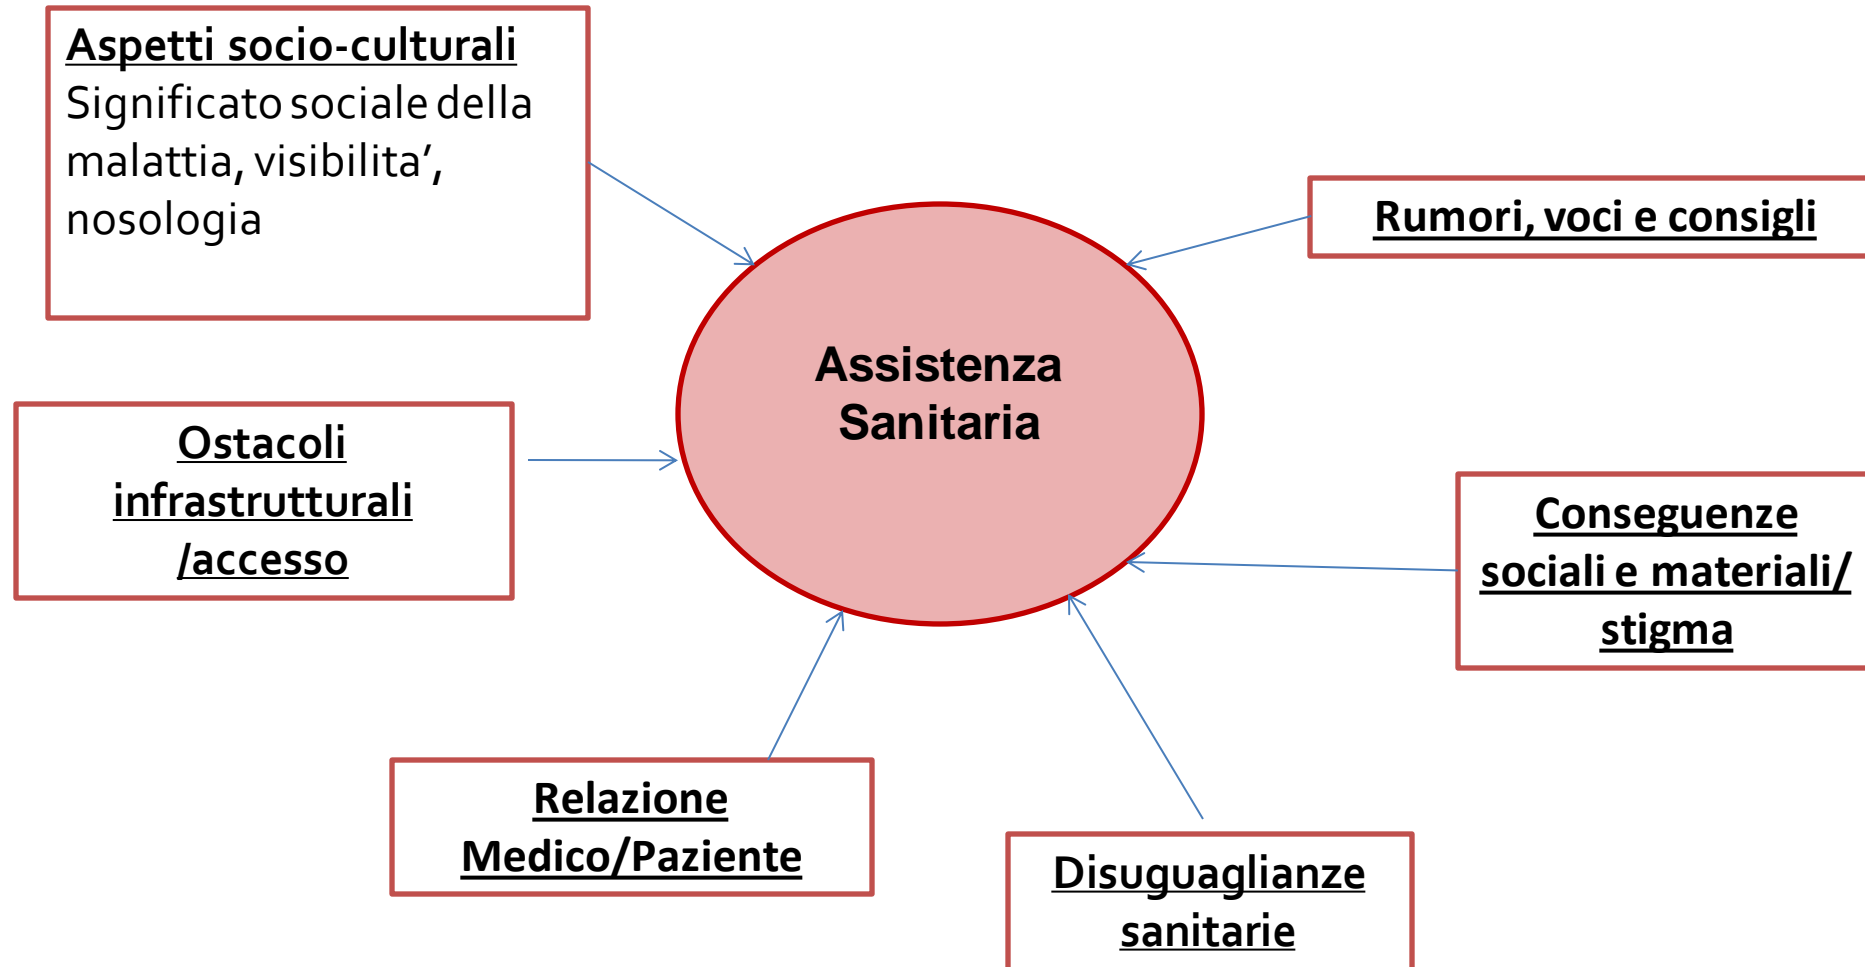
Aspetti socio-culturali
Significato sociale della malattia, visibilita', nosologia

Rumori, voci e consigli

Assistenza Sanitaria

Ostacoli infrastrutturali /accesso

Conseguenze sociali e materiali/ stigma

Relazione Medico/Paziente

Disuguaglianze sanitarie